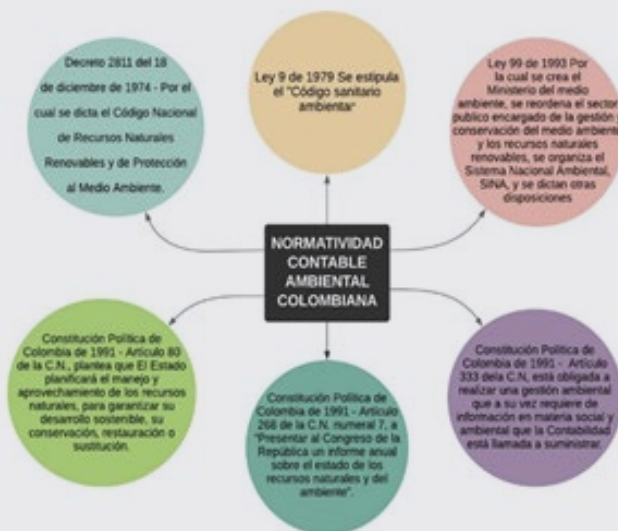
Decreto 2811 del 18 de diciembre de 1974 - Por el cual se dicta el Código Nacional de Recursos Naturales Renovables y de Protección al Medio Ambiente.

Ley 9 de 1979 Se estipula el "Código sanitario ambiental"

Ley 99 de 1993 Por la cual se crea el Ministerio del medio ambiente, se reordena el sector publico encargado de la gestión y conservación del medio ambiente y los recursos naturales renovables, se organiza el Sistema Nacional Ambiental, SINA, y se dictan otras disposiciones

NORMATIVIDAD CONTABLE AMBIENTAL COLOMBIANA

Constitución Política de Colombia de 1991 - Artículo 80 de la C.N., plantea que El Estado planificará el manejo y aprovechamiento de los recursos naturales, para garantizar su desarrollo sostenible, su conservación, restauración o sustitución.

Constitución Política de Colombia de 1991 - Artículo 268 de la C.N. numeral 7, a "Presentar al Congreso de la República un informe anual sobre el estado de los recursos naturales y del ambiente".

Constitución Política de Colombia de 1991 - Artículo 333 dela C.N. está obligada a realizar una gestión ambiental que a su vez requiere de información en materia social y ambiental que la Contabilidad está llamada a suministrar.